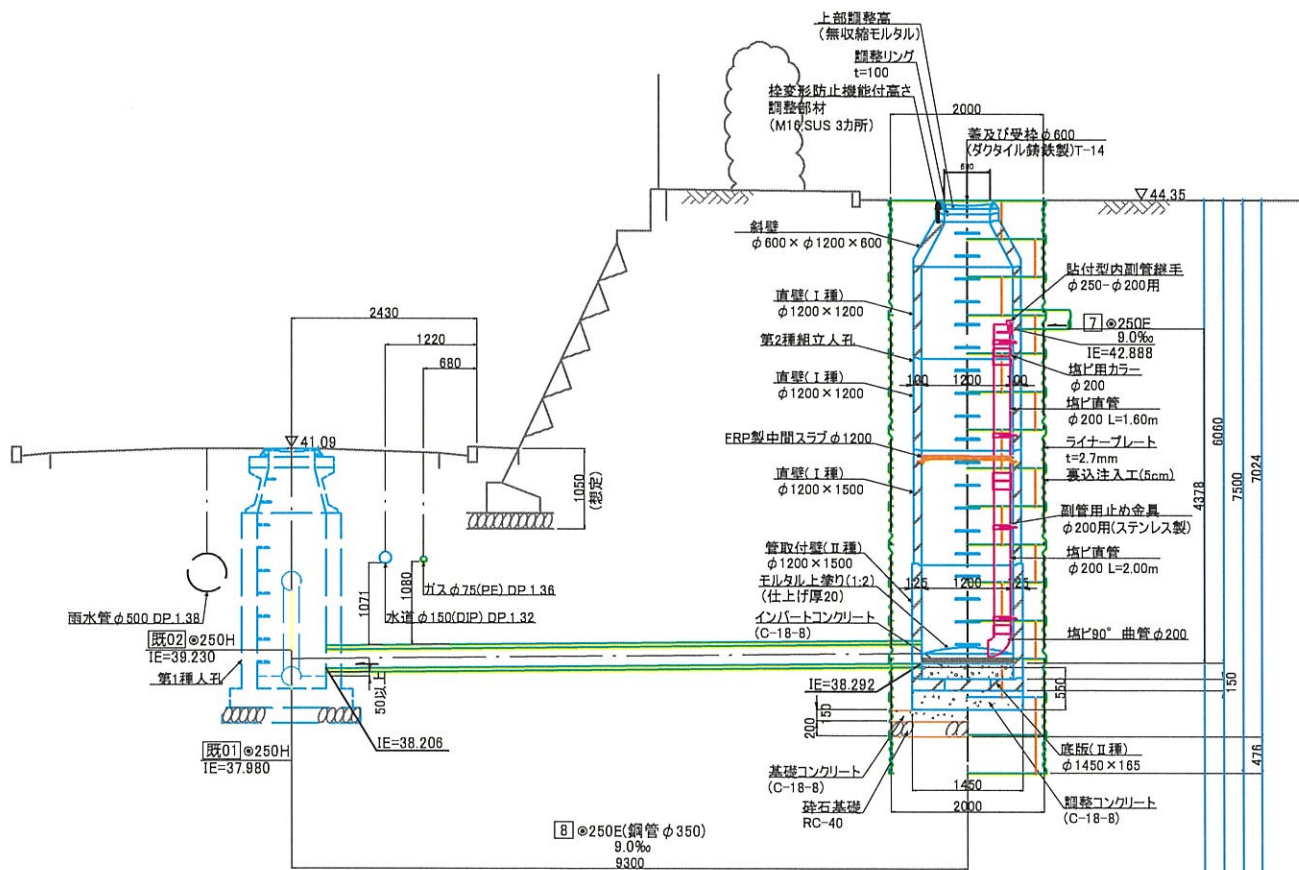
上部調整高
(無収縮モルタル)
調整リング
t=100
栓変形防止機能付高さ
調整部材
(M10 SUS 3カ所)
2000
蓋及び受枠 φ600
(ダクタイル鋳鉄製)T-14
600
▽44.35
斜壁
φ600×φ1200×600
貼付型内副管継手
φ250-φ200用
直壁(Ⅰ種)
φ1200×1200
2430
1220
680
7 ◎250E
9.0‰
IE=42.888
第2種組立人孔
塩ビ用カラー
φ200
直壁(Ⅰ種)
φ1200×1200
100 1200 100
塩ビ直管
φ200 L=1.60m
▽41.09
FRP製中間スラブ φ1200
ライナープレート
t=2.7mm
直壁(Ⅰ種)
φ1200×1500
裏込注入工(5cm)
1050
(想定)
副管用止め金具
φ200用(ステンレス製)
管取付壁(Ⅱ種)
φ1200×1500
モルタル上塗り(1:2)
(仕上げ厚20)
塩ビ直管
φ200 L=2.00m
125 1200 125
ガスφ75(PE) DP1.36
1080
1071
雨水管 φ500 DP1.38
水道 φ150(DIP) DP1.32
インバートコンクリート
(C-18-8)
塩ビ90° 曲管 φ200
既02 ◎250H
IE=39.230
第1種人孔
50以上
IE=38.292
150
550
4378
6060
7500
7024
200
150
IE=38.206
既01 ◎250H
IE=37.980
底版(Ⅱ種)
φ1450×165
476
基礎コンクリート
(C-18-8)
1450
砕石基礎
RC-40
2000
調整コンクリート
(C-18-8)
8 ◎250E(鋼管φ350)
9.0‰
9300